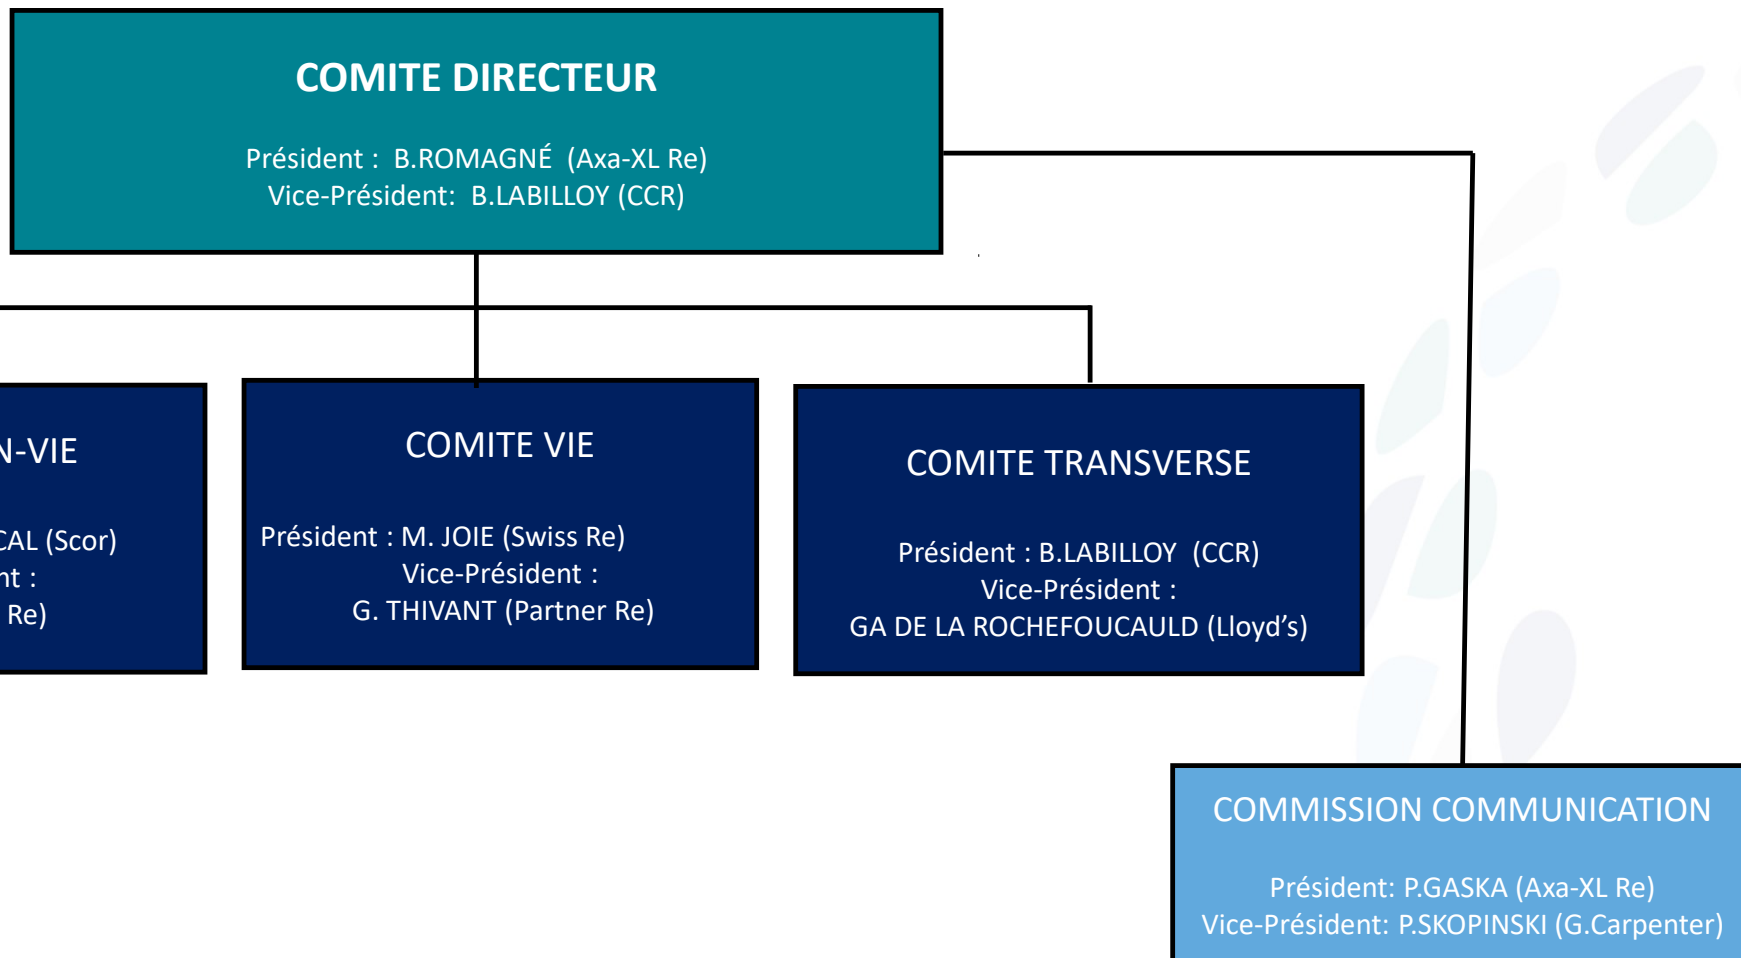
COMITE DIRECTEUR

Président : B.ROMAGNÉ (Axa-XL Re)
Vice-Président: B.LABILLOY (CCR)

N-VIE

CAL (Scor)
nt :
Re)

COMITE VIE

Président : M. JOIE (Swiss Re)
Vice-Président :
G. THIVANT (Partner Re)

COMITE TRANSVERSE

Président : B.LABILLOY (CCR)
Vice-Président :
GA DE LA ROCHEFOUCAULD (Lloyd's)

COMMISSION COMMUNICATION

Président: P.GASKA (Axa-XL Re)
Vice-Président: P.SKOPINSKI (G.Carpenter)